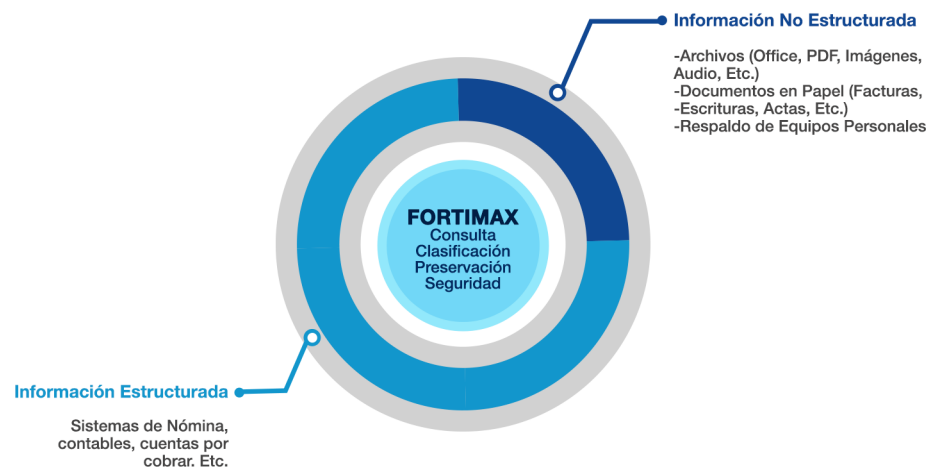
Información No Estructurada

-Archivos (Office, PDF, Imágenes, Audio, Etc.)
-Documentos en Papel (Facturas, -Escrituras, Actas, Etc.)
-Respaldo de Equipos Personales

FORTIMAX
Consulta
Clasificación
Preservación
Seguridad

Información Estructurada

Sistemas de Nómina, contables, cuentas por cobrar. Etc.